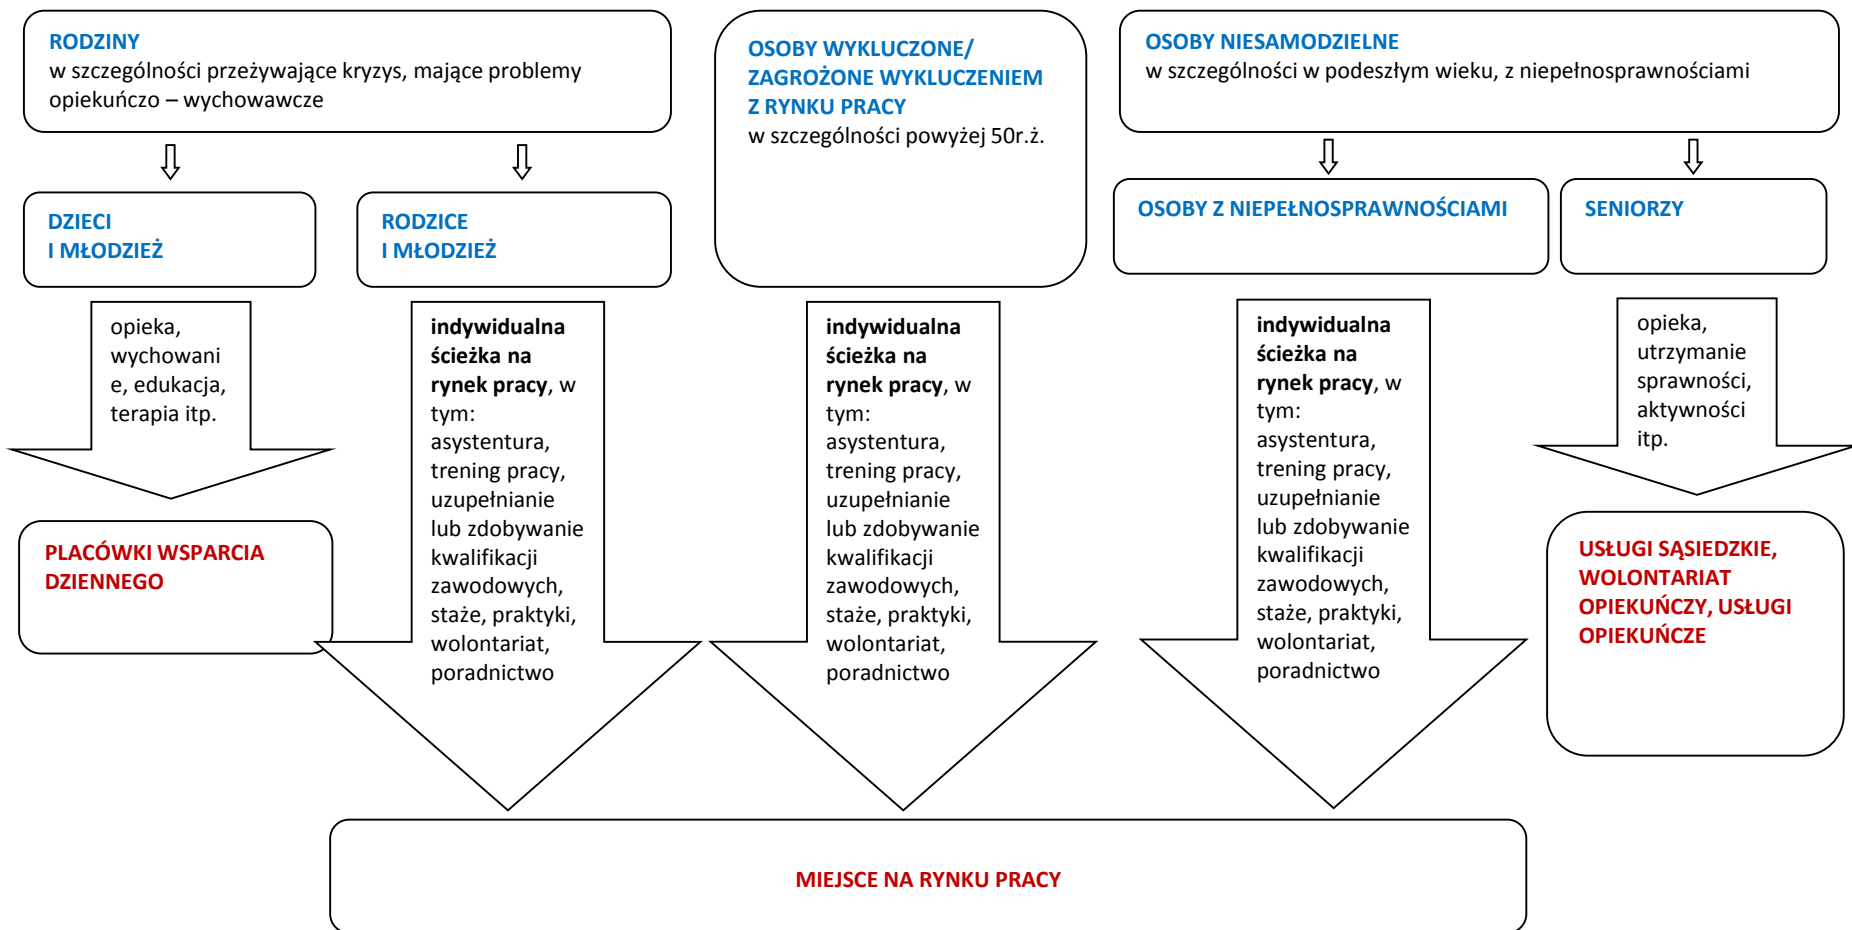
RODZINY
w szczególności przeżywające kryzys, mające problemy opiekuńczo – wychowawcze

OSOBY WYKLUCZONE/ ZAGROŻONE WYKLUCZENIEM Z RYNKU PRACY
w szczególności powyżej 50r.ż.

OSOBY NIESAMODZIELNE
w szczególności w podeszłym wieku, z niepełnosprawnościami

DZIECI I MŁODZIEŻ

RODZICE I MŁODZIEŻ

OSOBY Z NIEPEŁNOSPRAWNOŚCIAMI

SENIORZY

opieka, wychowanie, edukacja, terapia itp.

**indywidualna ścieżka na rynek pracy**, w tym: asystentura, trening pracy, uzupełnianie lub zdobywanie kwalifikacji zawodowych, staże, praktyki, wolontariat, poradnictwo

**indywidualna ścieżka na rynek pracy**, w tym: asystentura, trening pracy, uzupełnianie lub zdobywanie kwalifikacji zawodowych, staże, praktyki, wolontariat, poradnictwo

**indywidualna ścieżka na rynek pracy**, w tym: asystentura, trening pracy, uzupełnianie lub zdobywanie kwalifikacji zawodowych, staże, praktyki, wolontariat, poradnictwo

opieka, utrzymanie sprawności, aktywności itp.

PLACÓWKI WSPARCIA DZIENNEGO

USŁUGI SĄSIEDZKIE, WOLONTARIAT OPIEKUŃCZY, USŁUGI OPIEKUŃCZE

MIEJSCE NA RYNKU PRACY